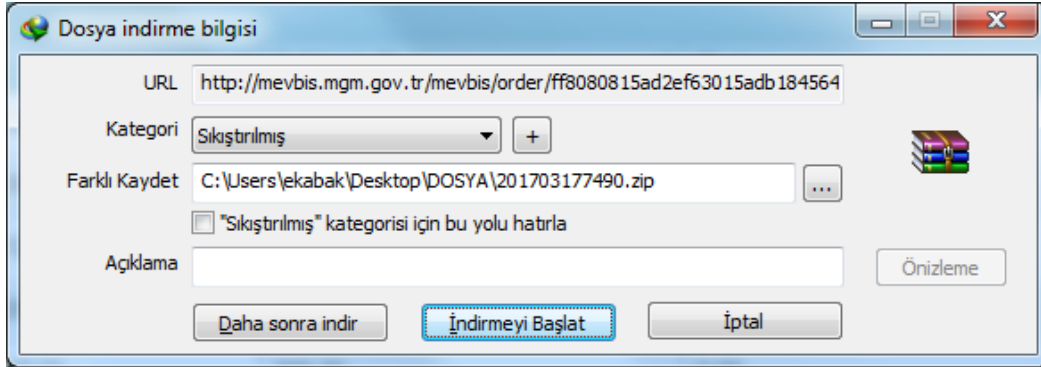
Dosya indirme bilgisi

URL http://mevbis.mgm.gov.tr/mevbis/order/ff8080815ad2ef63015adb184564

Kategori Sıkıştırılmış +

Farklı Kaydet C:\Users\ekabak\Desktop\DOSYA\201703177490.zip ...

"Sıkıştırılmış" kategorisi için bu yolu hatırla

Açıklama

Önizleme

Daha sonra indir İndirmeyi Başlat İptal